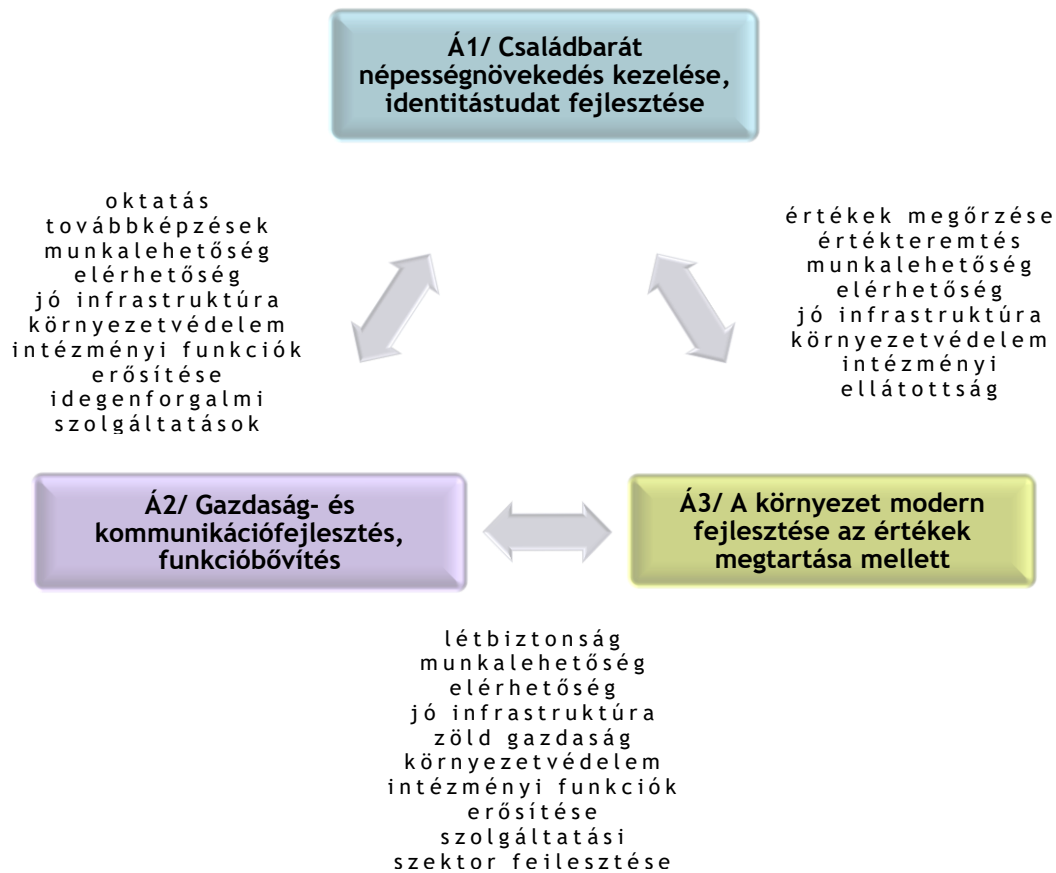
Á1/ Családbarát népességnövekedés kezelése, identitástudat fejlesztése

oktatás
továbbképzések
munkalehetőség
elérhetőség
jó infrastruktúra
környezetvédelem
intézményi funkciók erősítése
idegenforgalmi szolgáltatások

értékek megőrzése
értékteremtés
munkalehetőség
elérhetőség
jó infrastruktúra
környezetvédelem
intézményi ellátottság

Á2/ Gazdaság- és kommunikációfejlesztés, funkcióbővítés

Á3/ A környezet modern fejlesztése az értékek megtartása mellett

létbiztonság
munkalehetőség
elérhetőség
jó infrastruktúra
zöld gazdaság
környezetvédelem
intézményi funkciók erősítése
szolgáltatási szektor fejlesztése